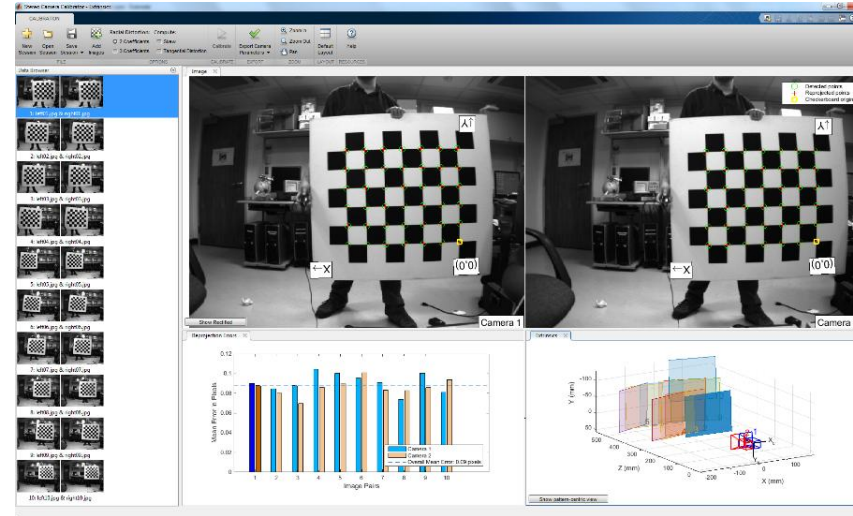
Stereo Camera Calibrator - Session

CALIBRATION

New Session | Open Session | Save Session | Add Images | Radial Distortion: 2 Coefficients 3 Coefficients | Compute: Skew Tangential Distortion | Calibrate | Export Camera Parameters | Zoom In Zoom Out Pan | Default Layout | Help

FILE | OPTIONS | CALIBRATE | EXPORT | ZOOM | LAYOUT | RESOURCES

Data Browser

1: left01.jpg & right01.jpg
2: left02.jpg & right02.jpg
3: left03.jpg & right03.jpg
4: left04.jpg & right04.jpg
5: left05.jpg & right05.jpg
6: left06.jpg & right06.jpg
7: left07.jpg & right07.jpg
8: left08.jpg & right08.jpg
9: left09.jpg & right09.jpg
10: left10.jpg & right10.jpg

Image

Detected points
Reprojected points
Checkerboard origin

Y
X
(0,0)
Y
X
(0,0)

Show Rectified
Camera 1
Camera 2

Reprojection Errors

Mean Error in Pixels
0.12
0.1
0.08
0.06
0.04
0.02
0
1 2 3 4 5 6 7 8 9 10
Image Pairs
Camera 1
Camera 2
Overall Mean Error: 0.09 pixels

Extrinsics

Y (mm)
-100
-50
0
50
100
Z (mm)
500
400
300
200
100
X (mm)
-200
-100
0
100
200

Show pattern-centric view